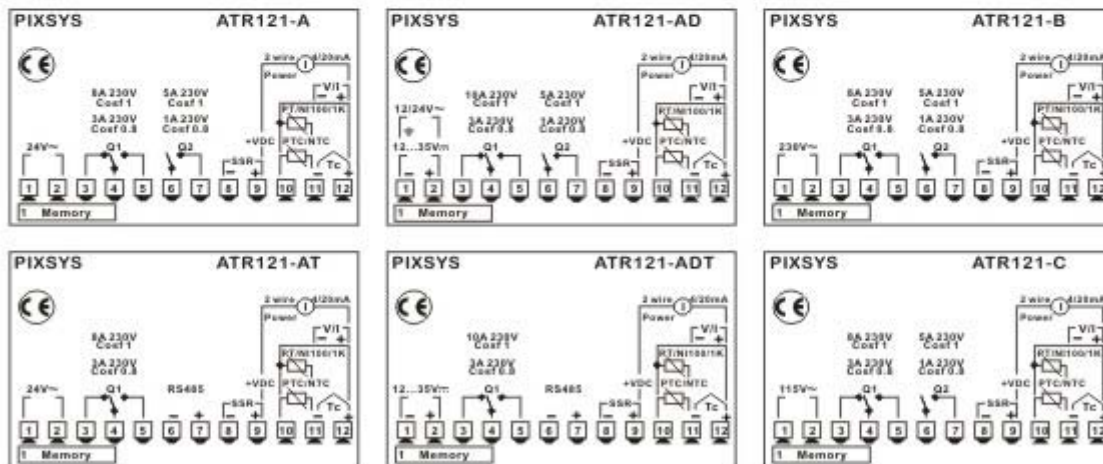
PIXSYS ATR121-A

CE

8A 230V Cosf 1
3A 230V Cosf 0.8

5A 230V Cosf 1
1A 230V Cosf 0.8

2 wire 4/20mA
Power
V/I
− +
PT/Ni100/1K
PTC/NTC
Tc
+VDC
SSR
24V~
Q1
Q2

1 2 3 4 5 6 7 8 9 10 11 12

1 Memory

PIXSYS ATR121-AD

CE

12/24V~
12...35V⎓

10A 230V Cosf 1
3A 230V Cosf 0.8

5A 230V Cosf 1
1A 230V Cosf 0.8

2 wire 4/20mA
Power
V/I
− +
PT/Ni100/1K
PTC/NTC
Tc
+VDC
SSR
Q1
Q2

1 2 3 4 5 6 7 8 9 10 11 12

1 Memory

PIXSYS ATR121-B

CE

8A 230V Cosf 1
3A 230V Cosf 0.8

5A 230V Cosf 1
1A 230V Cosf 0.8

2 wire 4/20mA
Power
V/I
− +
PT/Ni100/1K
PTC/NTC
Tc
+VDC
SSR
230V~
Q1
Q2

1 2 3 4 5 6 7 8 9 10 11 12

1 Memory

PIXSYS ATR121-AT

CE

8A 230V Cosf 1
3A 230V Cosf 0.8

2 wire 4/20mA
Power
V/I
− +
PT/Ni100/1K
PTC/NTC
Tc
+VDC
SSR
24V~
Q1
RS485
− +

1 2 3 4 5 6 7 8 9 10 11 12

1 Memory

PIXSYS ATR121-ADT

CE

10A 230V Cosf 1
3A 230V Cosf 0.8

2 wire 4/20mA
Power
V/I
− +
PT/Ni100/1K
PTC/NTC
Tc
+VDC
SSR
12...35V⎓
Q1
RS485
− +

1 2 3 4 5 6 7 8 9 10 11 12

1 Memory

PIXSYS ATR121-C

CE

8A 230V Cosf 1
3A 230V Cosf 0.8

5A 230V Cosf 1
1A 230V Cosf 0.8

2 wire 4/20mA
Power
V/I
− +
PT/Ni100/1K
PTC/NTC
Tc
+VDC
SSR
115V~
Q1
Q2

1 2 3 4 5 6 7 8 9 10 11 12

1 Memory